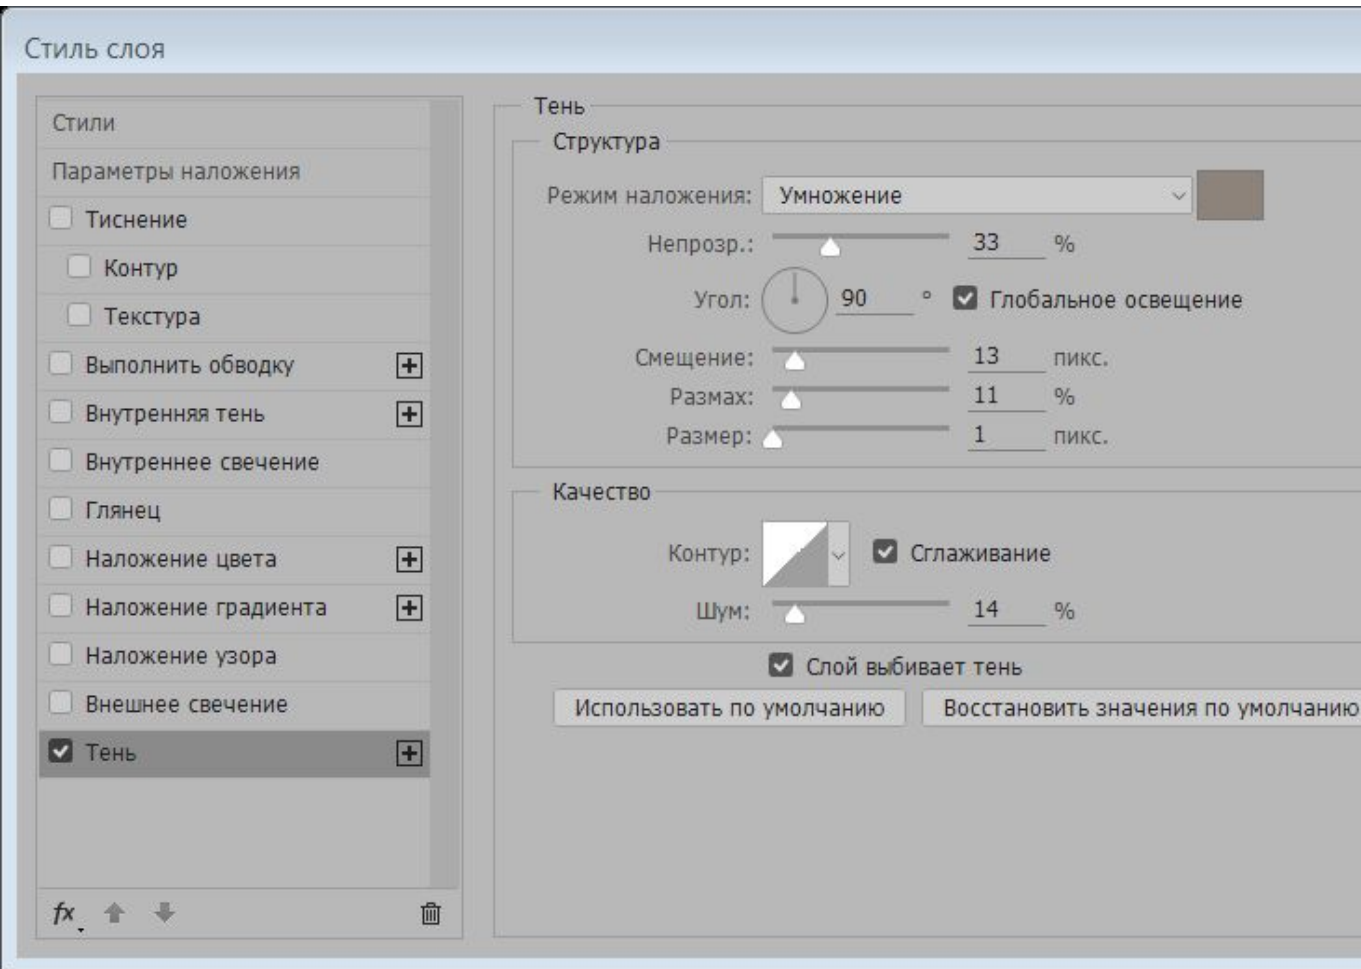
Стиль слоя

Стили
Параметры наложения
Тиснение
Контур
Текстура
Выполнить обводку
Внутренняя тень
Внутреннее свечение
Глянец
Наложение цвета
Наложение градиента
Наложение узора
Внешнее свечение
Тень

fx

Тень
Структура
Режим наложения: Умножение
Непрозр.: 33 %
Угол: 90 ° Глобальное освещение
Смещение: 13 пикс.
Размах: 11 %
Размер: 1 пикс.

Качество
Контур: Сглаживание
Шум: 14 %

Слой выбивает тень
Использовать по умолчанию
Восстановить значения по умолчанию